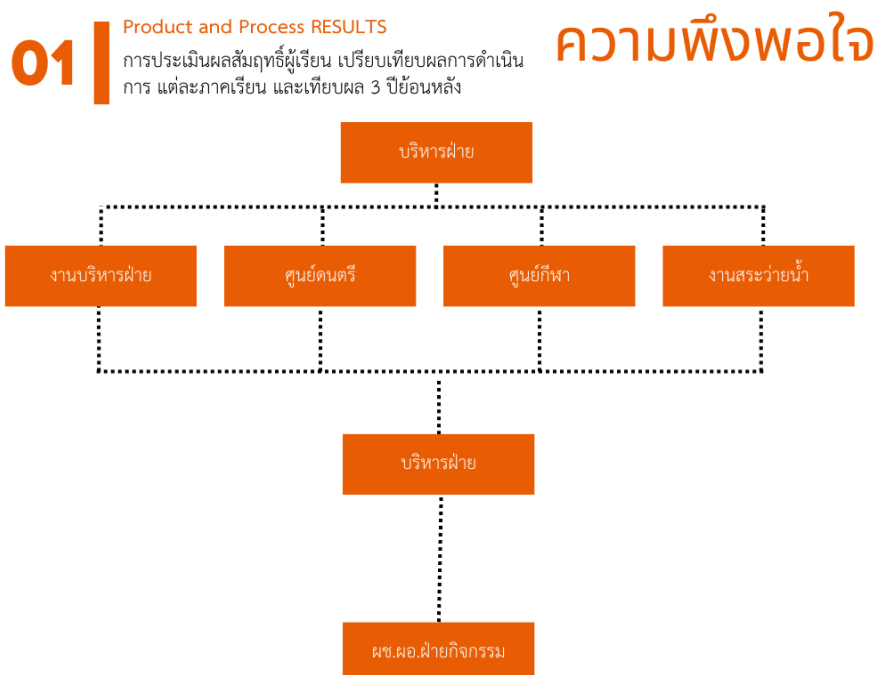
01

Product and Process RESULTS
การประเมินผลสัมฤทธิ์ผู้เรียน เปรียบเทียบผลการดำเนินการ แต่ละภาคเรียน และเทียบผล 3 ปีย้อนหลัง

ความพึงพอใจ

บริหารฝ่าย

งานบริหารฝ่าย

ศูนย์ดนตรี

ศูนย์กีฬา

งานสระว่ายน้ำ

บริหารฝ่าย

ผช.ผอ.ฝ่ายกิจกรรม